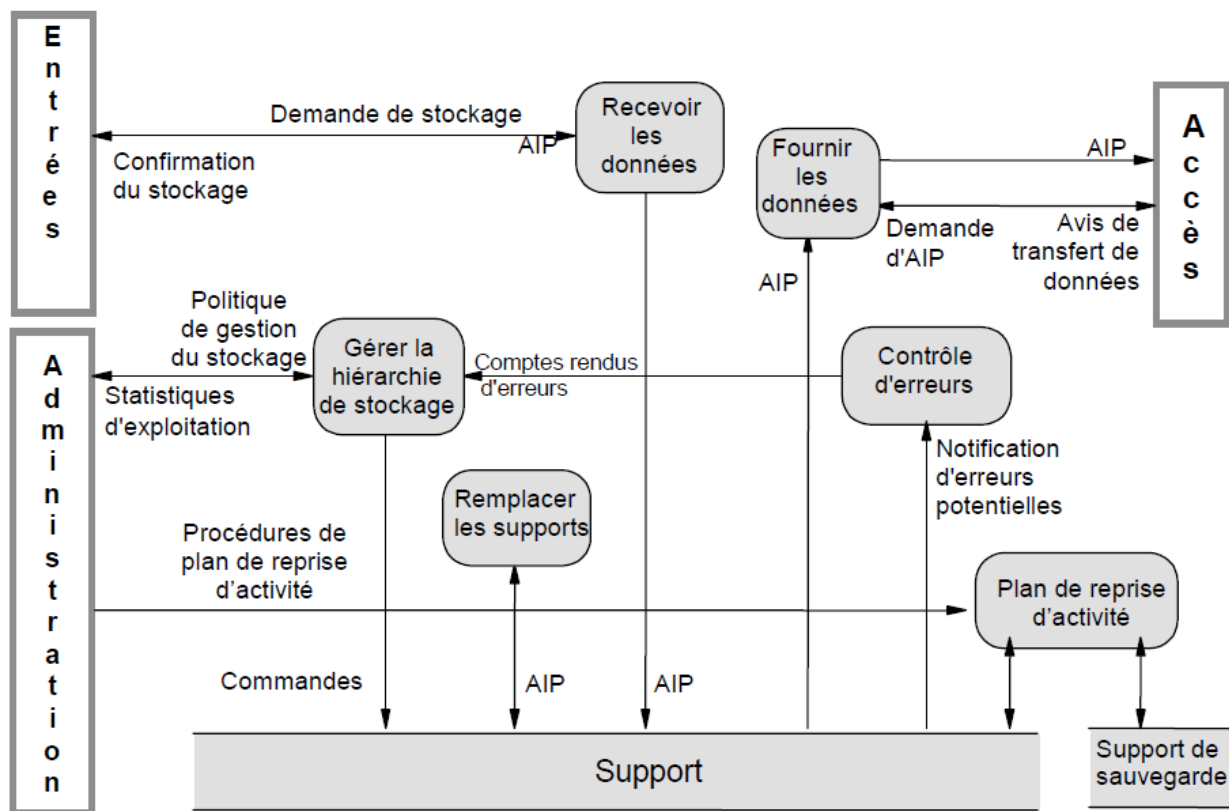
Entrées

Demande de stockage

AIP

Confirmation du stockage

Recevoir les données

Fournir les données

AIP

Accès

Demande d'AIP

Avis de transfert de données

AIP

Administration

Politique de gestion du stockage

Statistiques d'exploitation

Gérer la hiérarchie de stockage

Comptes rendus d'erreurs

Contrôle d'erreurs

Notification d'erreurs potentielles

Remplacer les supports

Procédures de plan de reprise d'activité

Plan de reprise d'activité

Commandes

AIP

AIP

Support

Support de sauvegarde